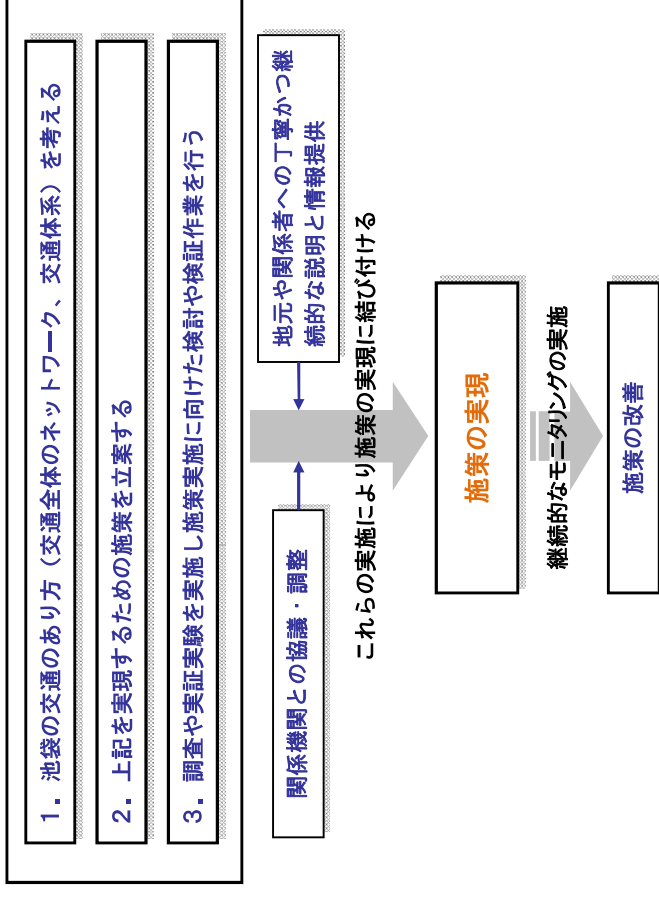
１．池袋の交通のあり方（交通全体のネットワーク、交通体系）を考える

２．上記を実現するための施策を立案する

３．調査や実証実験を実施し施策実施に向けた検討や検証作業を行う

地元や関係者への丁寧かつ継続的な説明と情報提供

関係機関との協議・調整

これらの実施により施策の実現に結び付ける

施策の実現

継続的なモニタリングの実施

施策の改善